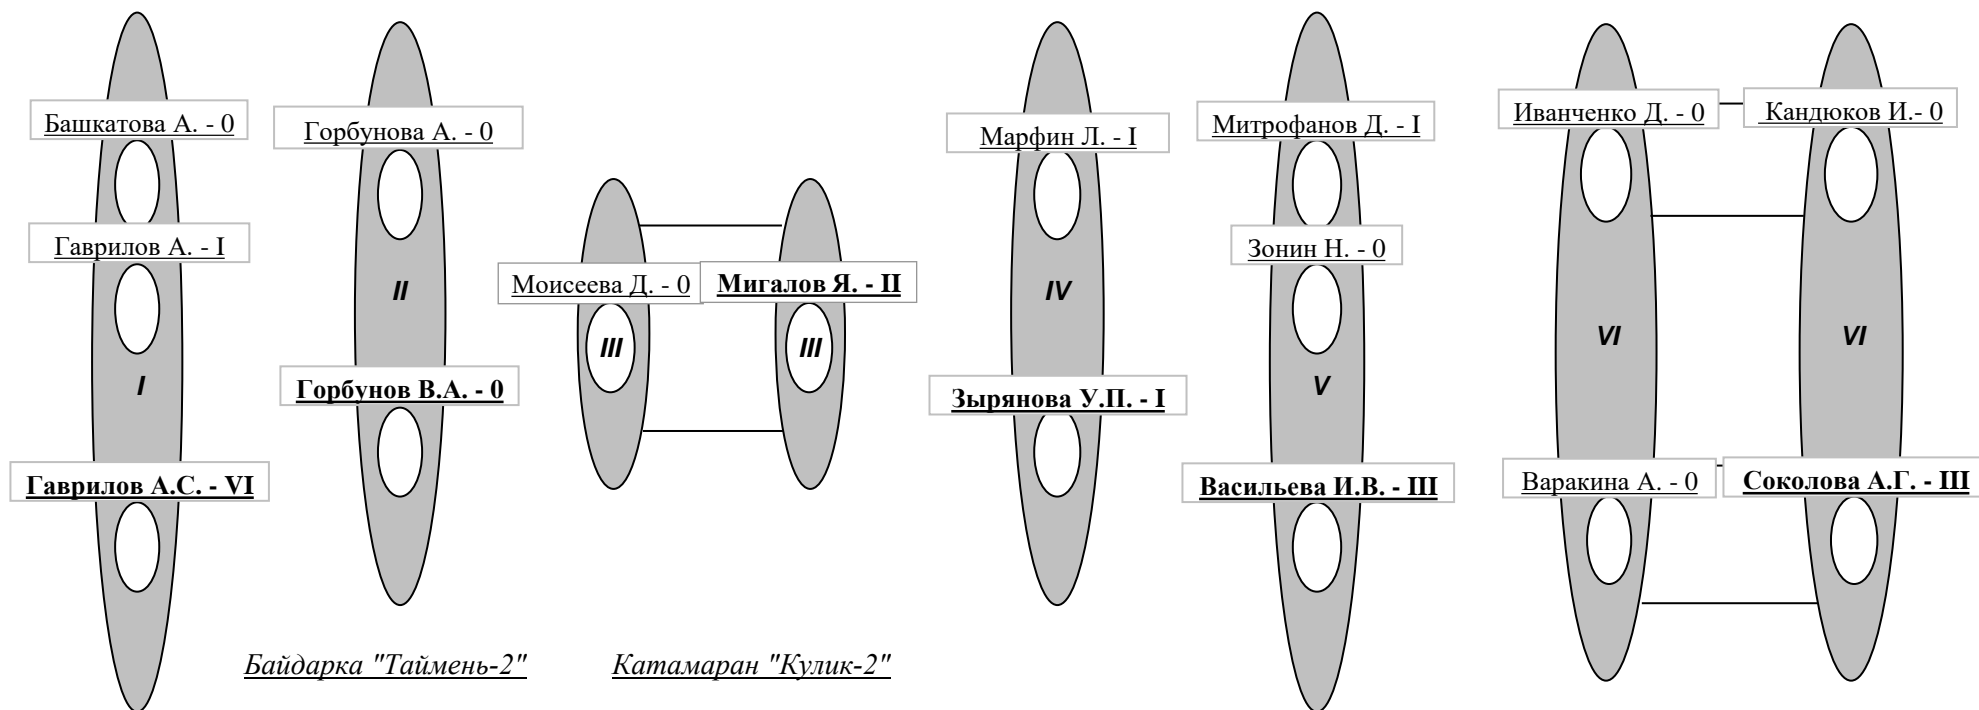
Башкатова А. - 0

Гаврилов А. - I

I

Гаврилов А.С. - VI

Горбунова А. - 0

II

Горбунов В.А. - 0

Моисеева Д. - 0

III

Мигалов Я. - II

III

Байдарка "Таймень-2"

Катамаран "Кулик-2"

Марфин Л. - I

IV

Зырянова У.П. - I

Митрофанов Д. - I

Зонин Н. - 0

V

Васильева И.В. - III

Иванченко Д. - 0

Кандюков И.- 0

VI

VI

Варакина А. - 0

Соколова А.Г. - III